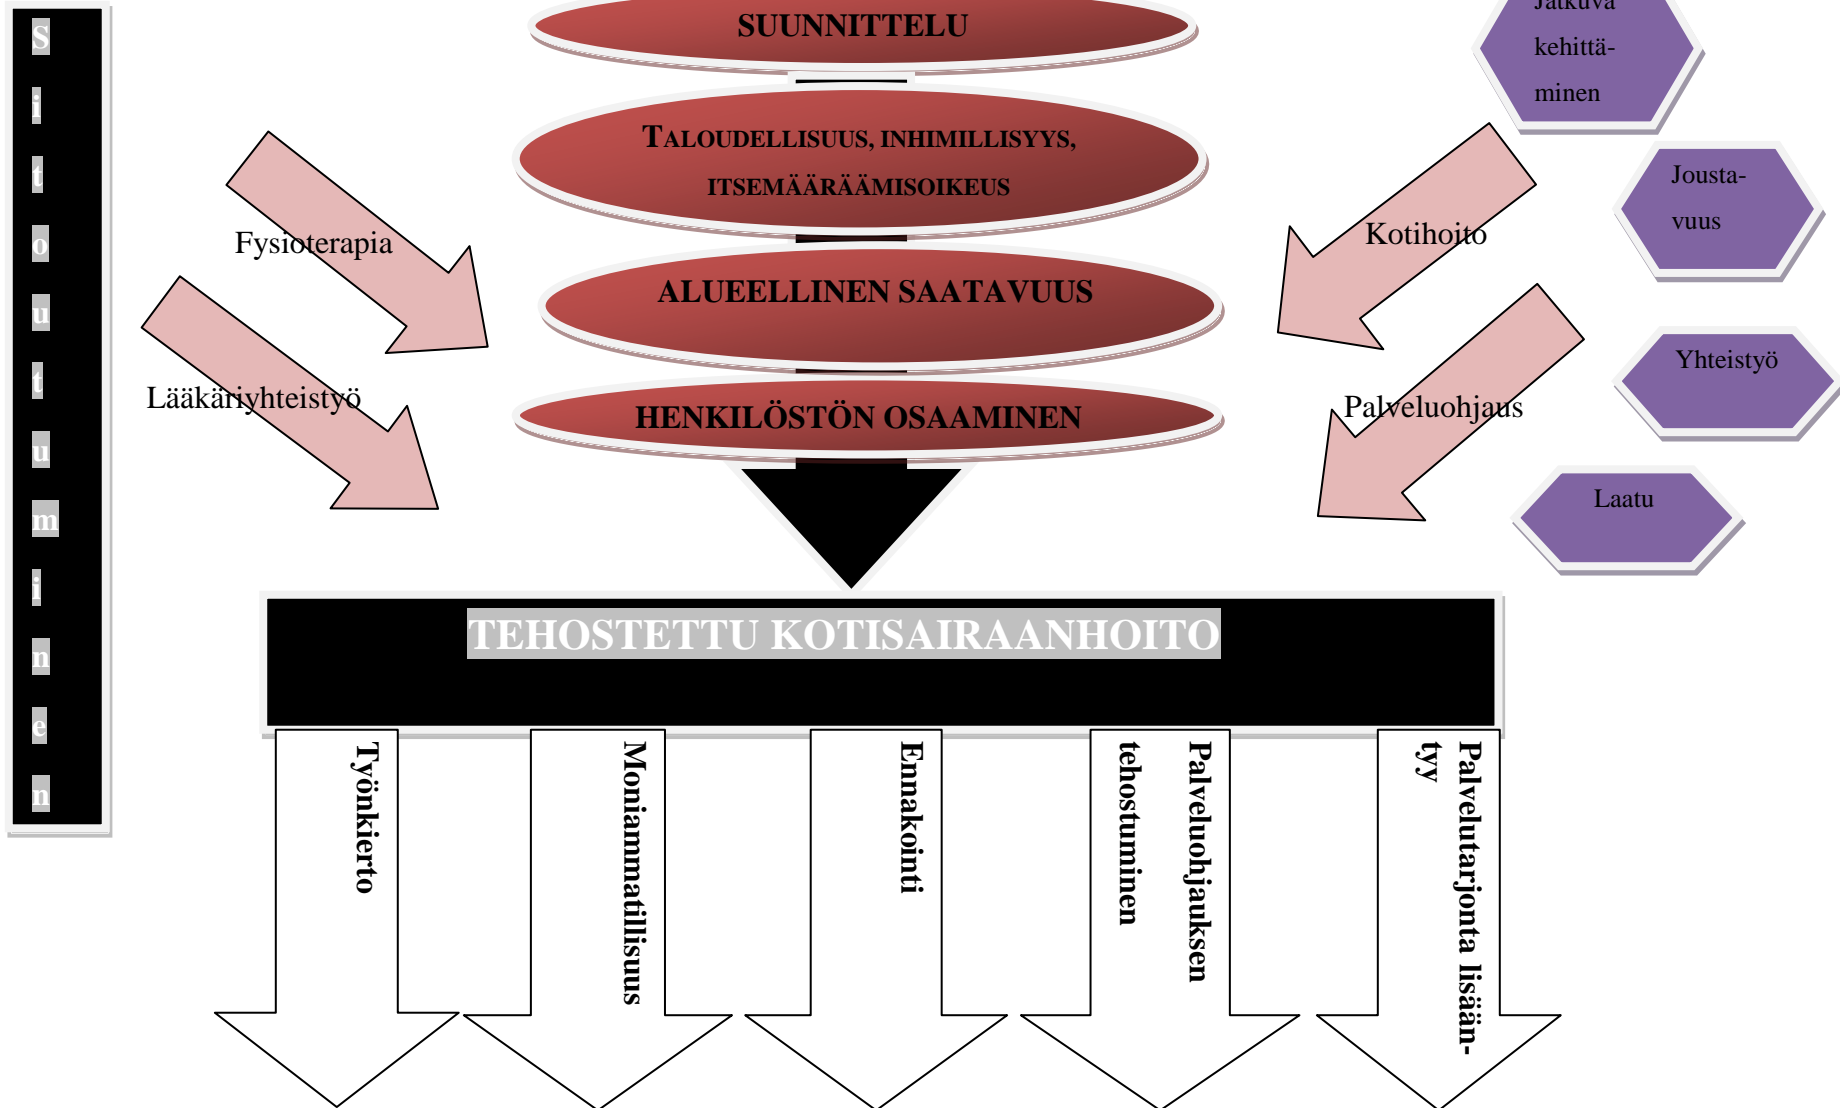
Sitoutuminen

SUUNNITTELU

TALOUDELLISUUS, INHIMILLISYYS, ITSEMÄÄRÄÄMISOIKEUS

ALUEELLINEN SAATAVUUS

HENKILÖSTÖN OSAAMINEN

Jatkuva kehittäminen

Joustavuus

Yhteistyö

Laatu

Fysioterapia

Lääkäriyhteistyö

Kotihoito

Palveluohjaus

TEHOSTETTU KOTISAIRAANHOITO

Työnkierto

Moniammatillisuus

Ennakointi

Palveluohjauksen tehostuminen

Palvelutarjonta lisääntyy